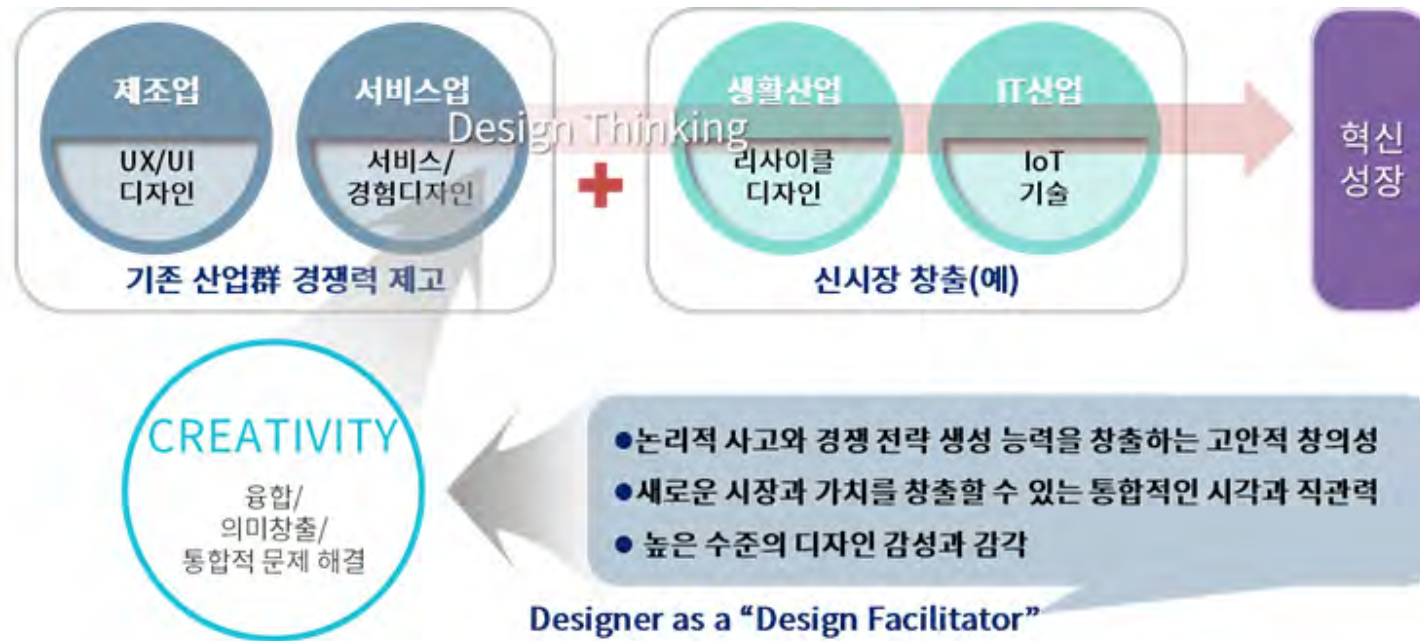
제조업

UX/UI 디자인

서비스업

서비스/ 경험디자인

Design Thinking

기존 산업群 경쟁력 제고

생활산업

리사이클 디자인

IT산업

IoT 기술

신시장 창출(예)

혁신 성장

CREATIVITY

융합/ 의미창출/ 통합적 문제 해결

●논리적 사고와 경쟁 전략 생성 능력을 창출하는 고안적 창의성

●새로운 시장과 가치를 창출할 수 있는 통합적인 시각과 직관력

● 높은 수준의 디자인 감성과 감각

Designer as a “Design Facilitator”